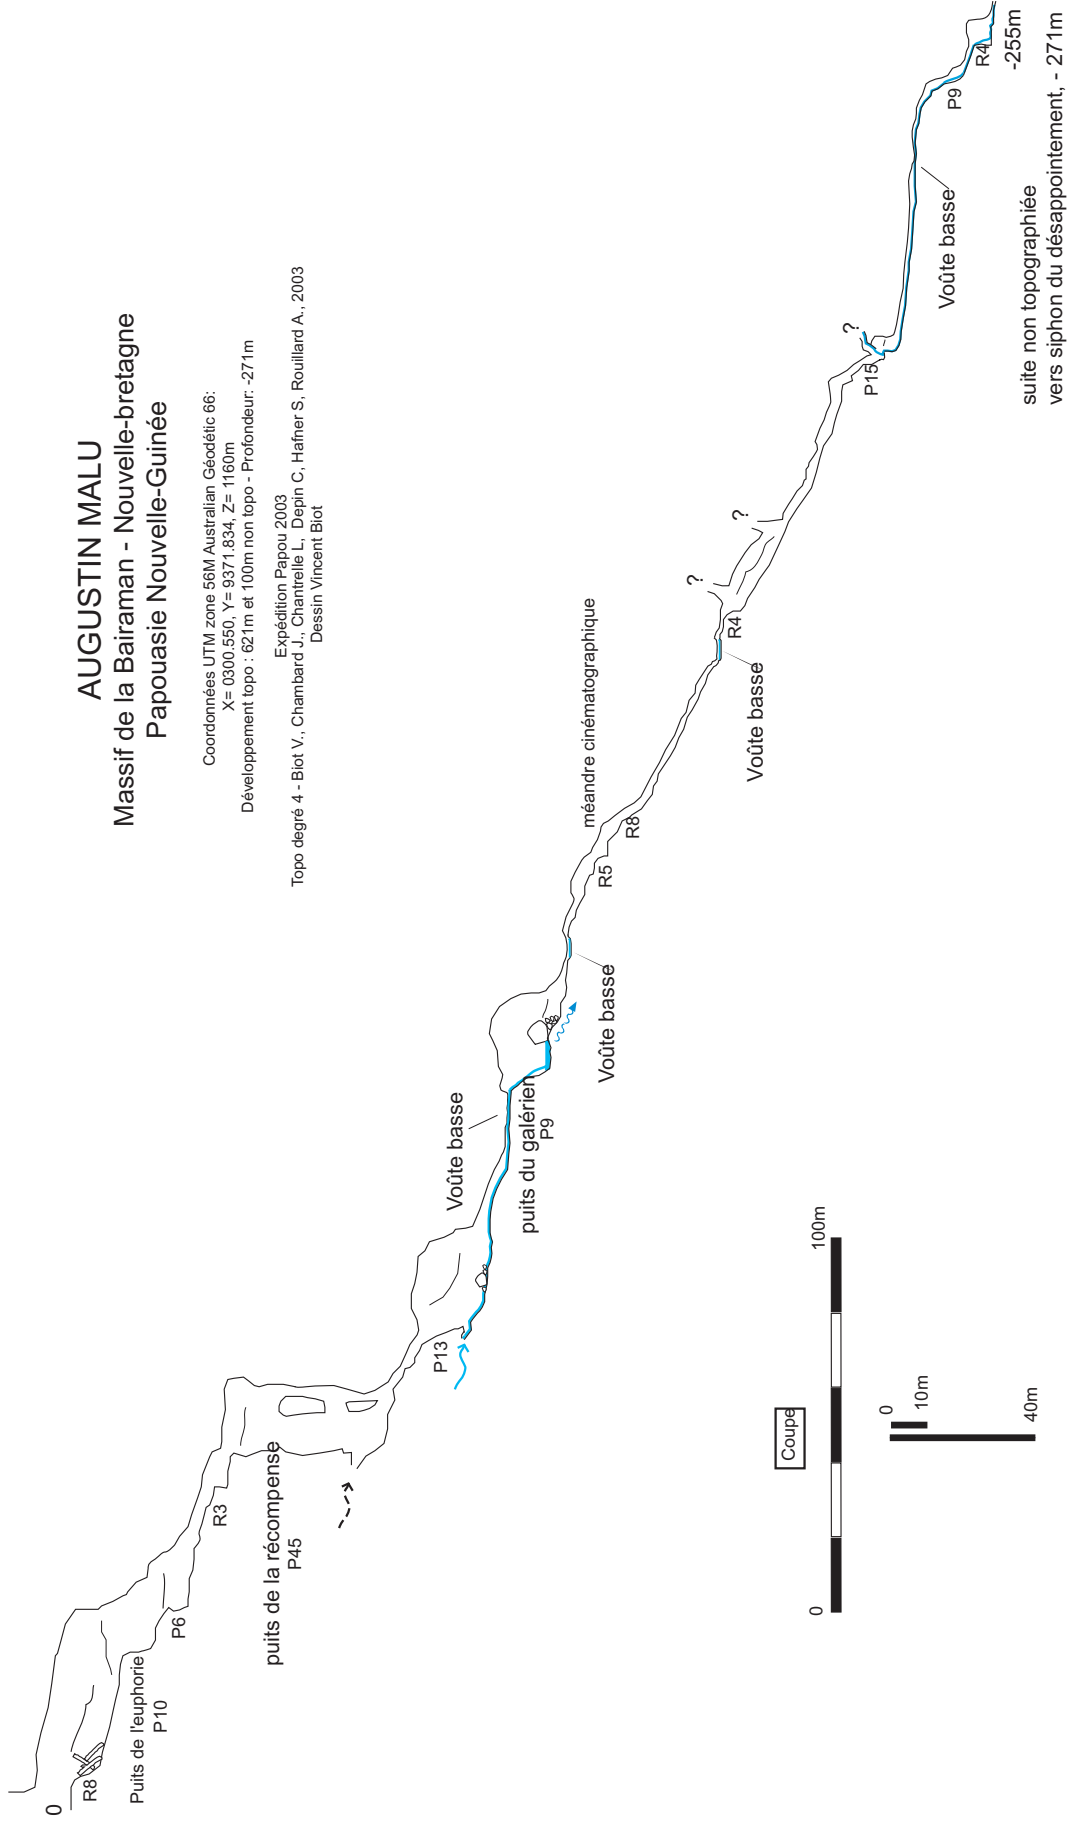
AUGUSTIN MALU
Massif de la Bairaman - Nouvelle-bretagne
Papouasie Nouvelle-Guinée

Coordonnées UTM zone 56M Australian Géodétic 66:
X= 0300.550, Y= 9371.834, Z= 1160m
Développement topo : 621m et 100m non topo - Profondeur: -271m

Expédition Papou 2003
Topo degré 4 - Biot V., Chambard J., Chantrelle L, Depin C, Hafner S, Rouillard A., 2003
Dessin Vincent Biot

0
R8
Puits de l'euphorie
P10
P6
R3
puits de la récompense
P45
P13
Voûte basse
puits du galérien
P9
Voûte basse
R5
R8
méandre cinématographique
Voûte basse
R4
?
?
?
P15
Voûte basse
P9
R4
-255m
suite non topographiée
vers siphon du désappointement, - 271m

Coupe
0
10m
40m
0
100m